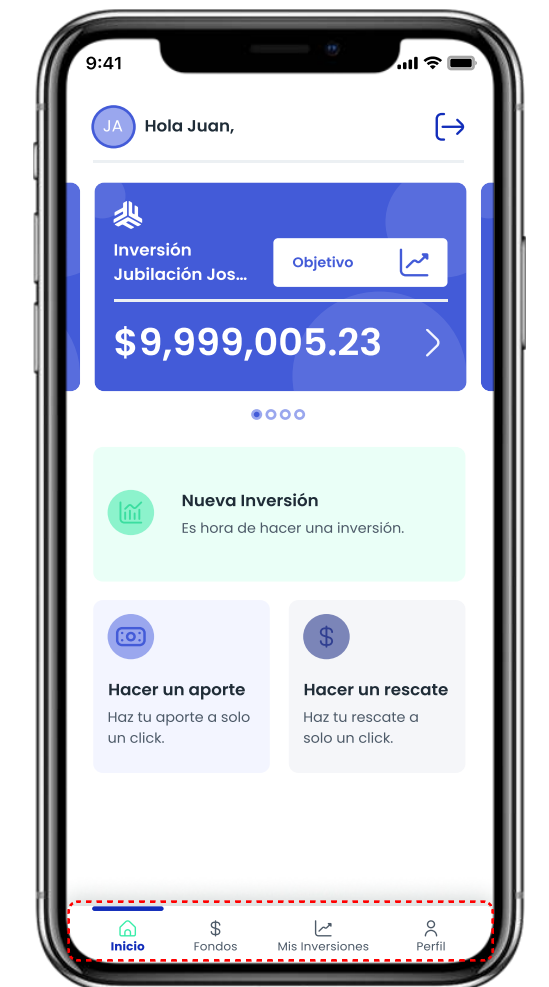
9:41

JA Hola Juan,

Inversión Jubilación Jos...

Objetivo

$9,999,005.23

Nueva Inversión

Es hora de hacer una inversión.

Hacer un aporte

Haz tu aporte a solo un click.

$

Hacer un rescate

Haz tu rescate a solo un click.

Inicio

$

Fondos

Mis Inversiones

Perfil